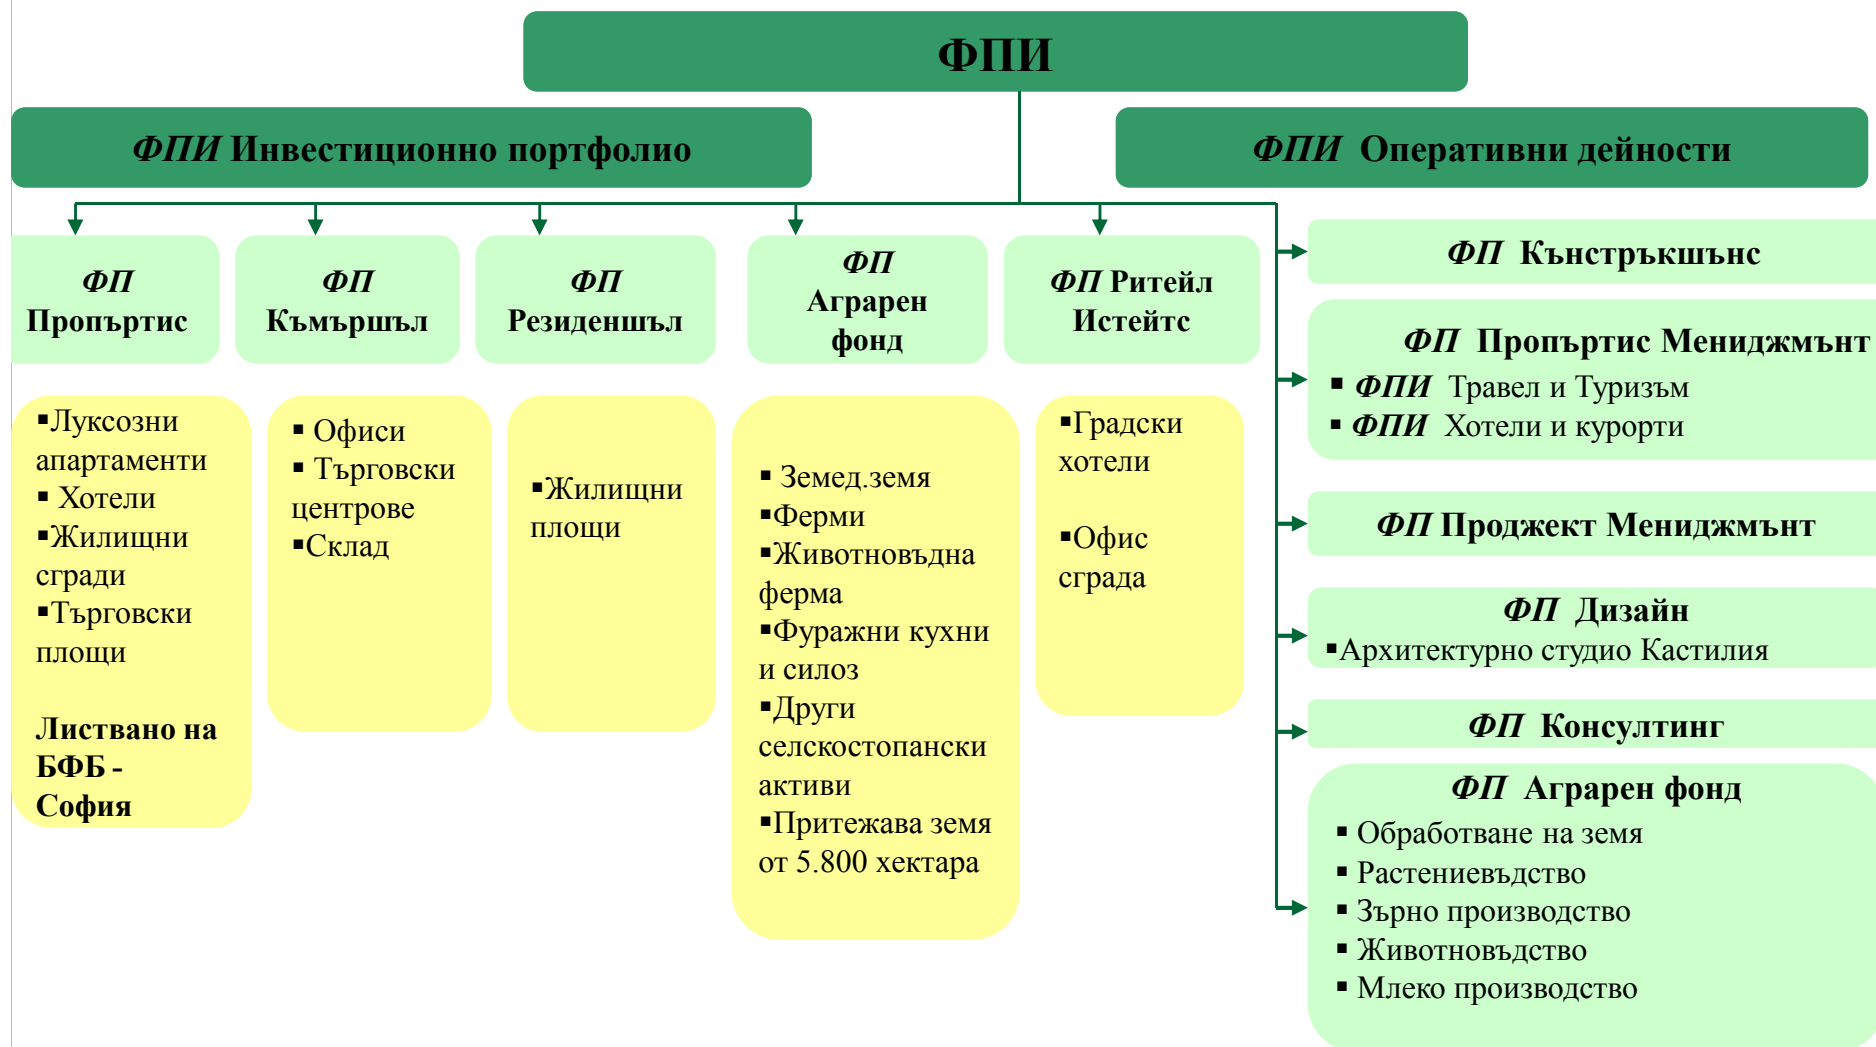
ФПИ

ФПИ Инвестиционно портфолио

ФПИ Оперативни дейности

ФП Пропъртис

ФП Къмършъл

ФП Резиденшъл

ФП Аграрен фонд

ФП Ритейл Истейтс

▪Луксозни апартаменти
▪ Хотели
▪Жилищни сгради
▪Търговски площи

Листвано на БФБ - София

▪ Офиси
▪ Търговски центрове
▪Склад

▪Жилищни площи

▪ Земед.земя
▪Ферми
▪Животновъдна ферма
▪Фуражни кухни и силоз
▪Други селскостопански активи
▪Притежава земя от 5.800 хектара

▪Градски хотели

▪Офис сграда

ФП Кънстръкшънс

ФП Пропъртис Мениджмънт
▪ ФПИ Травел и Туризъм
▪ ФПИ Хотели и курорти

ФП Проджект Мениджмънт

ФП Дизайн
▪Архитектурно студио Кастилия

ФП Консултинг

ФП Аграрен фонд
▪ Обработване на земя
▪ Растениевъдство
▪ Зърно производство
▪ Животновъдство
▪ Млеко производство